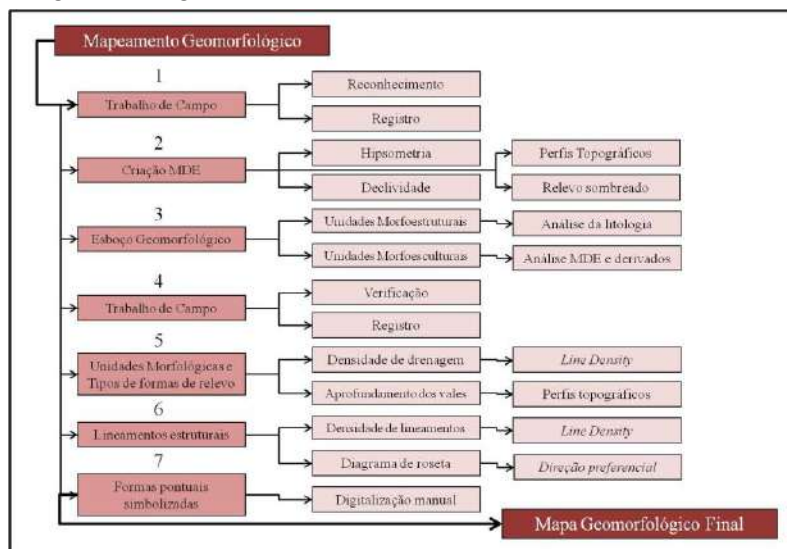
Mapeamento Geomorfológico

1
Trabalho de Campo
Reconhecimento
Registro

2
Criação MDE
Hipsometria
Declividade
Perfis Topográficos
Relevo sombreado

3
Esboço Geomorfológico
Unidades Morfoestruturais
Unidades Morfoesculturais
Análise da litologia
Análise MDE e derivados

4
Trabalho de Campo
Verificação
Registro

5
Unidades Morfológicas e Tipos de formas de relevo
Densidade de drenagem
Aprofundamento dos vales
*Line Density*
Perfis topográficos

6
Lineamentos estruturais
Densidade de lineamentos
Diagrama de roseta
*Line Density*
*Direção preferencial*

7
Formas pontuais simbolizadas
Digitalização manual

Mapa Geomorfológico Final